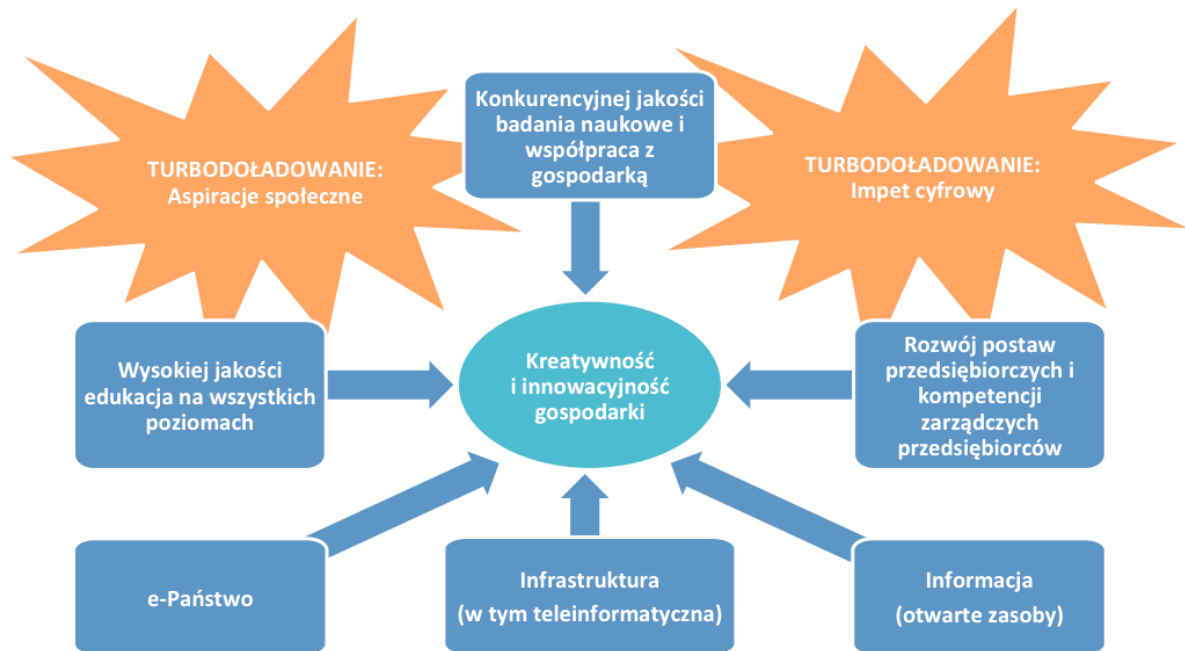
TURBODOŁADOWANIE:
Aspiracje społeczne

Konkurencyjnej jakości badania naukowe i współpraca z gospodarką

TURBODOŁADOWANIE:
Impet cyfrowy

Wysokiej jakości edukacja na wszystkich poziomach

Kreatywność i innowacyjność gospodarki

Rozwój postaw przedsiębiorczych i kompetencji zarządczych przedsiębiorców

e-Państwo

Infrastruktura
(w tym teleinformatyczna)

Informacja
(otwarte zasoby)